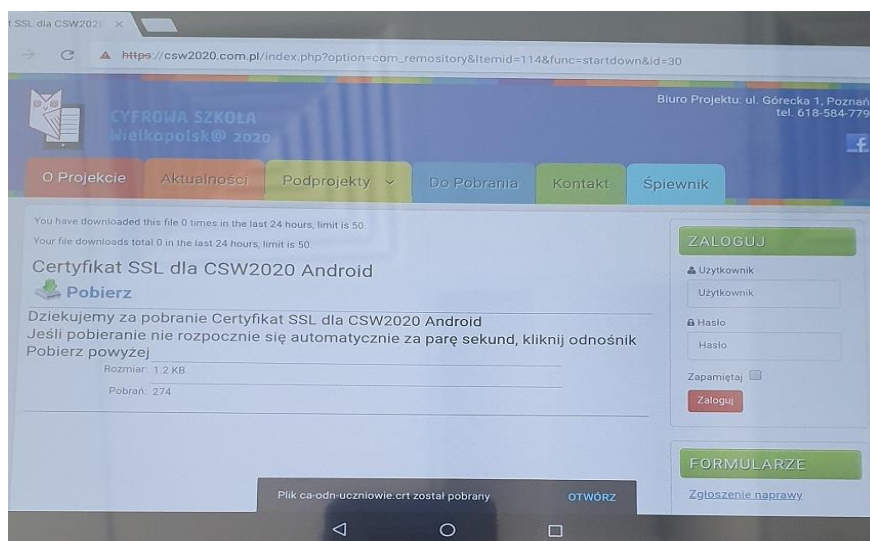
SSL dla CSW2020 ×

https://csw2020.com.pl/index.php?option=com_remository&Itemid=114&func=startdown&id=30

CYFROWA SZKOŁA Wielkopolsk@ 2020

Biuro Projektu: ul. Górecka 1, Poznań tel. 618-584-779

f

O Projekcie | Aktualności | Podprojekty | Do Pobrania | Kontakt | Śpiewnik

You have downloaded this file 0 times in the last 24 hours, limit is 50.

Your file downloads total 0 in the last 24 hours, limit is 50.

Certyfikat SSL dla CSW2020 Android

Pobierz

Dziekujemy za pobranie Certyfikat SSL dla CSW2020 Android
Jeśli pobieranie nie rozpocznie się automatycznie za parę sekund, kliknij odnośnik Pobierz powyżej

Rozmiar: 1.2 KB

Pobrań: 274

ZALOGUJ

Użytkownik

Użytkownik

Hasło

Hasło

Zapamiętaj

Zaloguj

FORMULARZE

Zgłoszenie naprawy

Plik ca-odn-uczniowie.crt został pobrany

OTWÓRZ